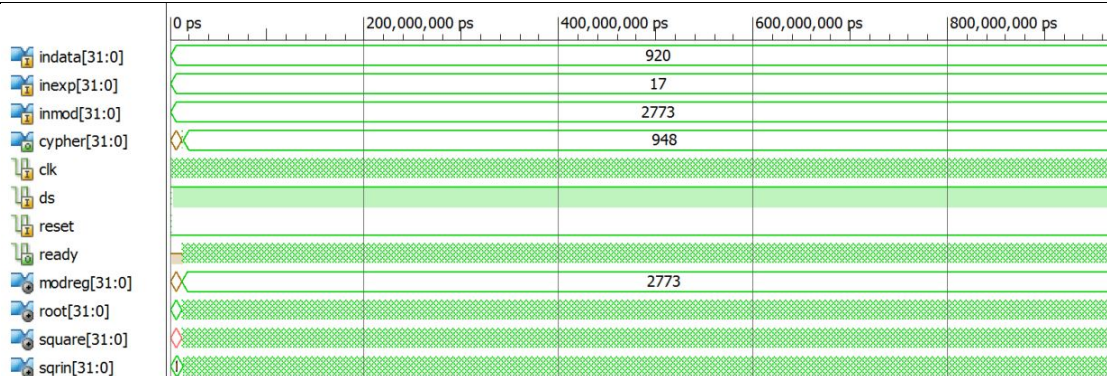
0 ps | 200,000,000 ps | 400,000,000 ps | 600,000,000 ps | 800,000,000 ps

indata[31:0] 920
inexp[31:0] 17
inmod[31:0] 2773
cypher[31:0] 948
clk
ds
reset
ready
modreg[31:0] 2773
root[31:0]
square[31:0]
sqrin[31:0]